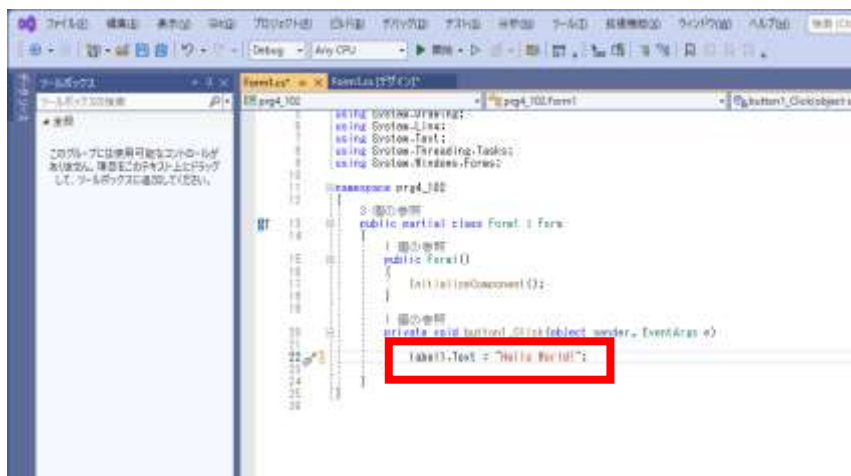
ファイル(F) 編集(E) 表示(V) Git(G) プロジェクト(P) ビルド(B) デバッグ(D) テスト(S) 分析(N) ツール(T) 拡張機能(X) ウィンドウ(W) ヘルプ(H) 検索 (Ctrl

Debug Any CPU 開始

ツールボックス
ツールボックスの検索
▲全般
このグループには使用可能なコントロールがありません。項目をこのテキスト上にドラッグして、ツールボックスに追加してください。

Form1.cs* Form1.cs [デザイン]
prg4_102 prg4_102.Form1 button1_Click(object s

using System.Drawing;
using System.Linq;
using System.Text;
using System.Threading.Tasks;
using System.Windows.Forms;

namespace prg4_102
{
3 個の参照
public partial class Form1 : Form
{
1 個の参照
public Form1()
{
InitializeComponent();
}

1 個の参照
private void button1_Click(object sender, EventArgs e)
{
label1.Text = "Hello World!";
}
}
}